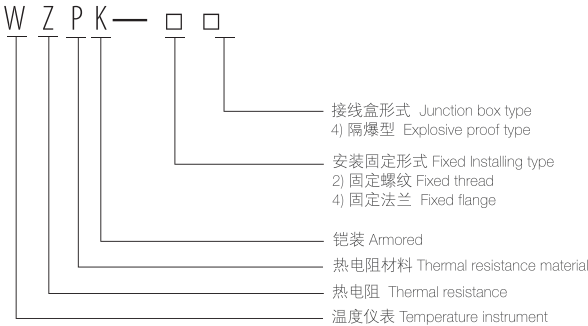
W Z P K— □ □

接线盒形式 Junction box type
4) 隔爆型 Explosive proof type

安装固定形式 Fixed Installing type
2) 固定螺纹 Fixed thread
4) 固定法兰 Fixed flange

铠装 Armored

热电阻材料 Thermal resistance material

热电阻 Thermal resistance

温度仪表 Temperature instrument